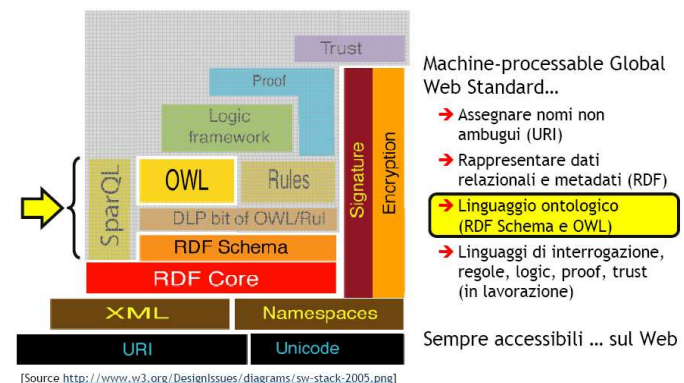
Trust

Proof

Logic framework

SparQL

OWL

Rules

DLP bit of OWL/Rul

RDF Schema

RDF Core

Signature

Encryption

XML

Namespaces

URI

Unicode

[Source http://www.w3.org/DesignIssues/diagrams/sw-stack-2005.png]

Machine-processable Global Web Standard…

➔ Assegnare nomi non ambugui (URI)

➔ Rappresentare dati relazionali e metadati (RDF)

➔ Linguaggio ontologico (RDF Schema e OWL)

➔ Linguaggi di interrogazione, regole, logic, proof, trust (in lavorazione)

Sempre accessibili … sul Web